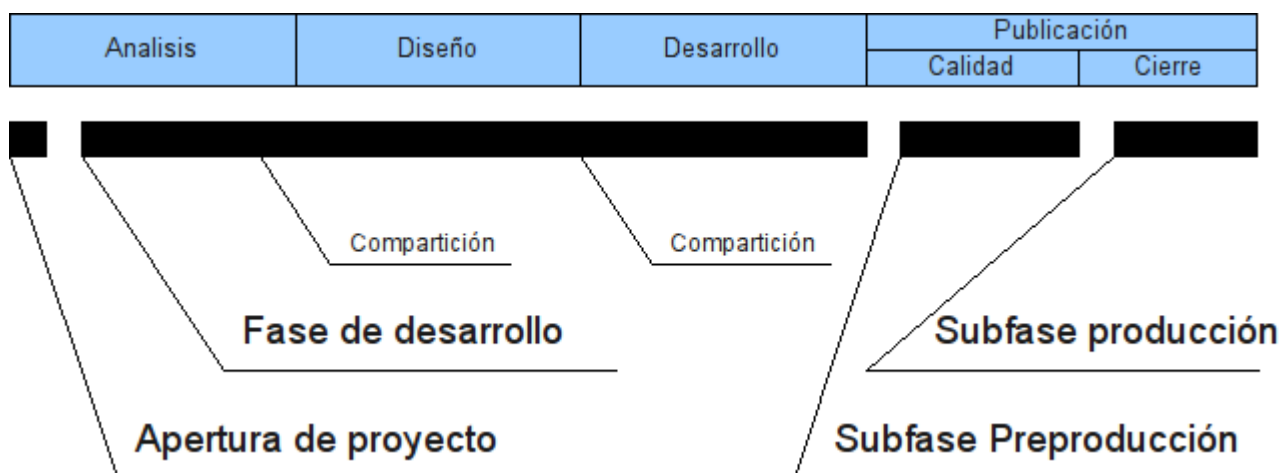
| Analisis | Diseño | Desarrollo | Publicación | |
|---|---|---|---|---|
| | | | Calidad | Cierre |

Compartición

Compartición

Fase de desarrollo

Subfase producción

Apertura de proyecto

Subfase Preproducción